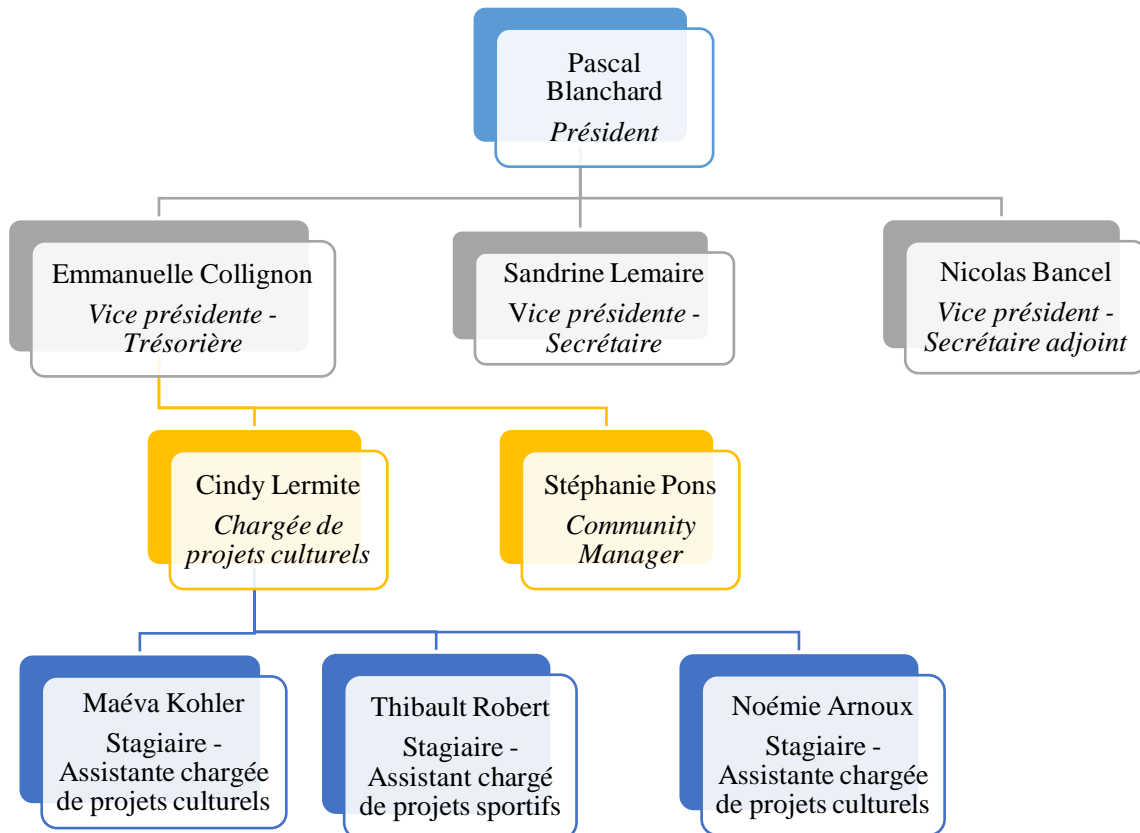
Pascal Blanchard
*Président*

Emmanuelle Collignon
*Vice présidente - Trésorière*

Sandrine Lemaire
*Vice présidente - Secrétaire*

Nicolas Bancel
*Vice président - Secrétaire adjoint*

Cindy Lermite
*Chargée de projets culturels*

Stéphanie Pons
*Community Manager*

Maéva Kohler
Stagiaire - Assistante chargée de projets culturels

Thibault Robert
Stagiaire - Assistant chargé de projets sportifs

Noémie Arnoux
Stagiaire - Assistante chargée de projets culturels